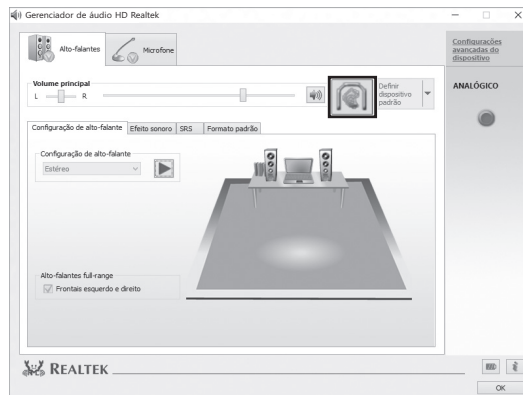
Gerenciador de áudio HD Realtek

Alto-falantes

Microfone

Configurações avançadas do dispositivo

Volume principal

L

R

Definir dispositivo padrão

ANALÓGICO

Configuração de alto-falante

Efeito sonoro

SRS

Formato padrão

Configuração de alto-falante

Estéreo

Alto-falantes full-range

Frontais esquerdo e direito

REALTEK

OK